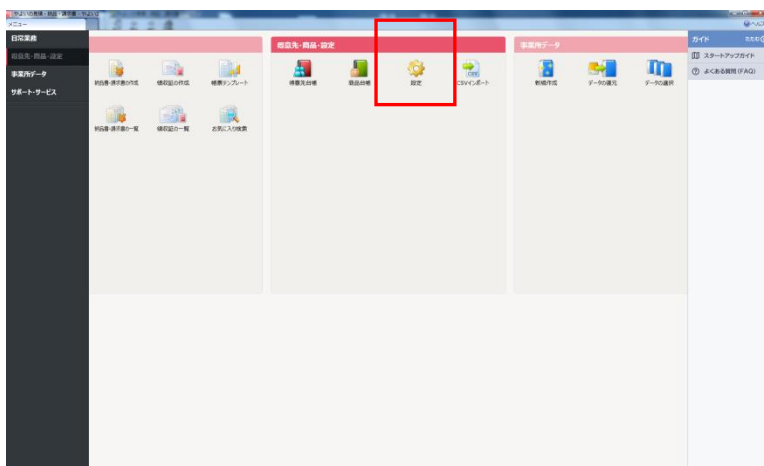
メニュー

日常業務
得意先・商品・設定
事業所データ
サポート・サービス

得意先・商品・設定

事業所データ

納品書・請求書の作成
領収証の作成
帳票テンプレート
納品書・請求書の一覧
領収証の一覧
お気に入り検索

得意先台帳
商品台帳
設定
CSVインポート

新規作成
データの復元
データの選択

ガイド
スタートアップガイド
よくある質問(FAQ)